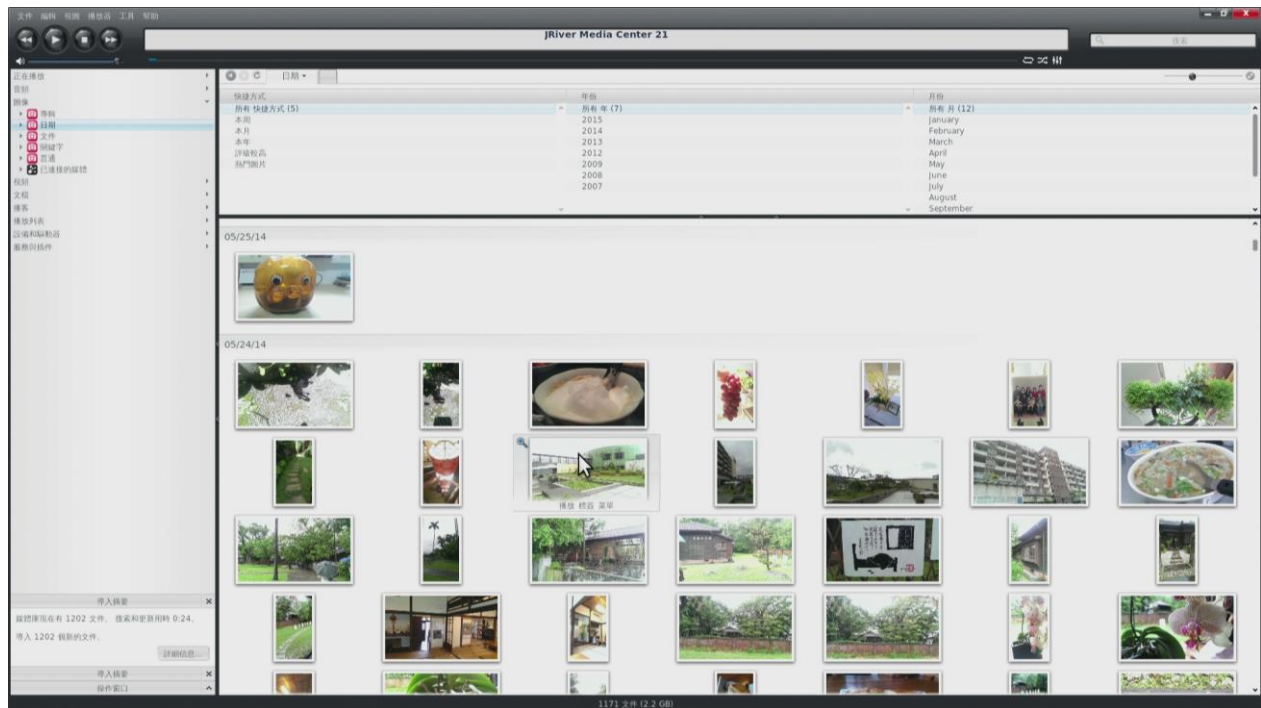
文件 編輯 視圖 播放器 工具 幫助

JRiver Media Center 21

搜索

正在播放
音頻
圖像
專輯
日期
文件
關鍵字
普通
已連接的媒體
視頻
文檔
播客
播放列表
設備和驅動器
服務與插件

日期 ▾

| 快捷方式 | 年份 | 月份 |
|---|---|---|
| 所有 快捷方式 (5) | 所有 年 (7) | 所有 月 (12) |
| 本周 | 2015 | January |
| 本月 | 2014 | February |
| 本年 | 2013 | March |
| 評級較高 | 2012 | April |
| 熱門圖片 | 2009 | May |
| | 2008 | June |
| | 2007 | July |
| | | August |
| | | September |

05/25/14

05/24/14

播放 標簽 菜單

導入摘要
媒體庫現在有 1202 文件。搜索和更新用時 0:24。
導入 1202 個新的文件。
詳細信息...

導入摘要
操作窗口

1171 文件 (2.2 GB)